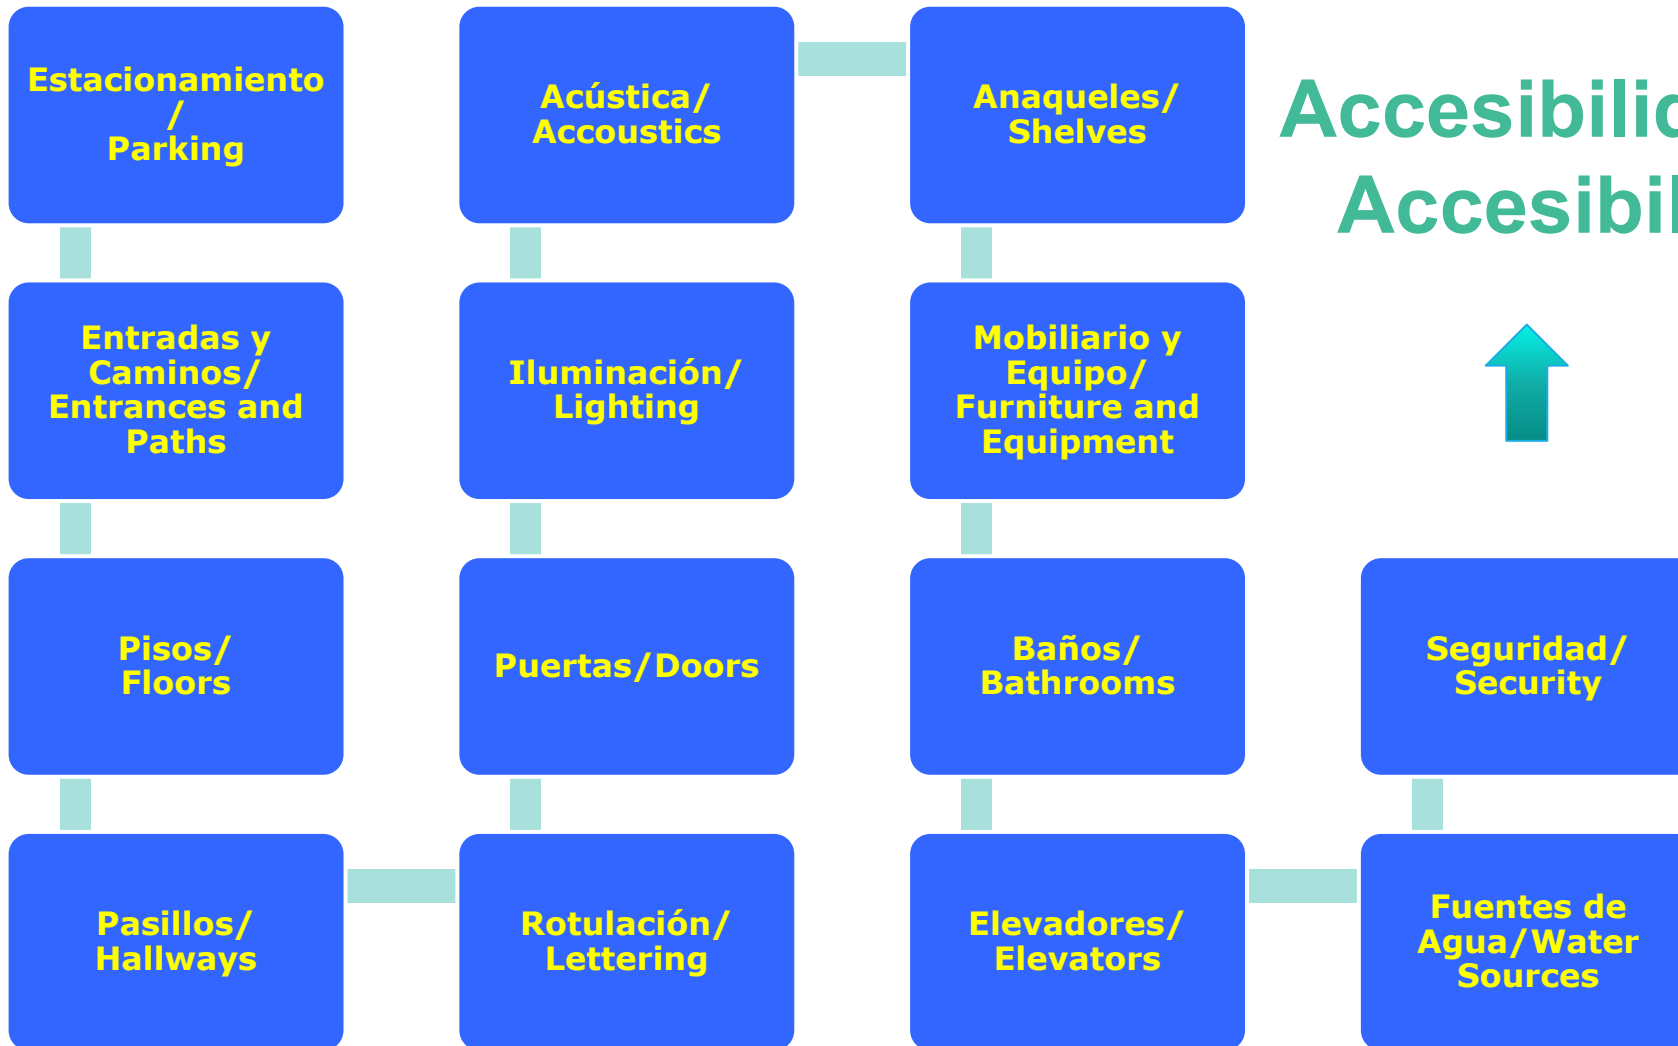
Estacionamiento / Parking

Entradas y Caminos/ Entrances and Paths

Pisos/ Floors

Pasillos/ Hallways

Rotulación/ Lettering

Puertas/Doors

Iluminación/ Lighting

Acústica/ Accoustics

Anaqueles/ Shelves

Mobiliario y Equipo/ Furniture and Equipment

Baños/ Bathrooms

Elevadores/ Elevators

Fuentes de Agua/Water Sources

Seguridad/ Security

Accesibilic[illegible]
Accesibil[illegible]